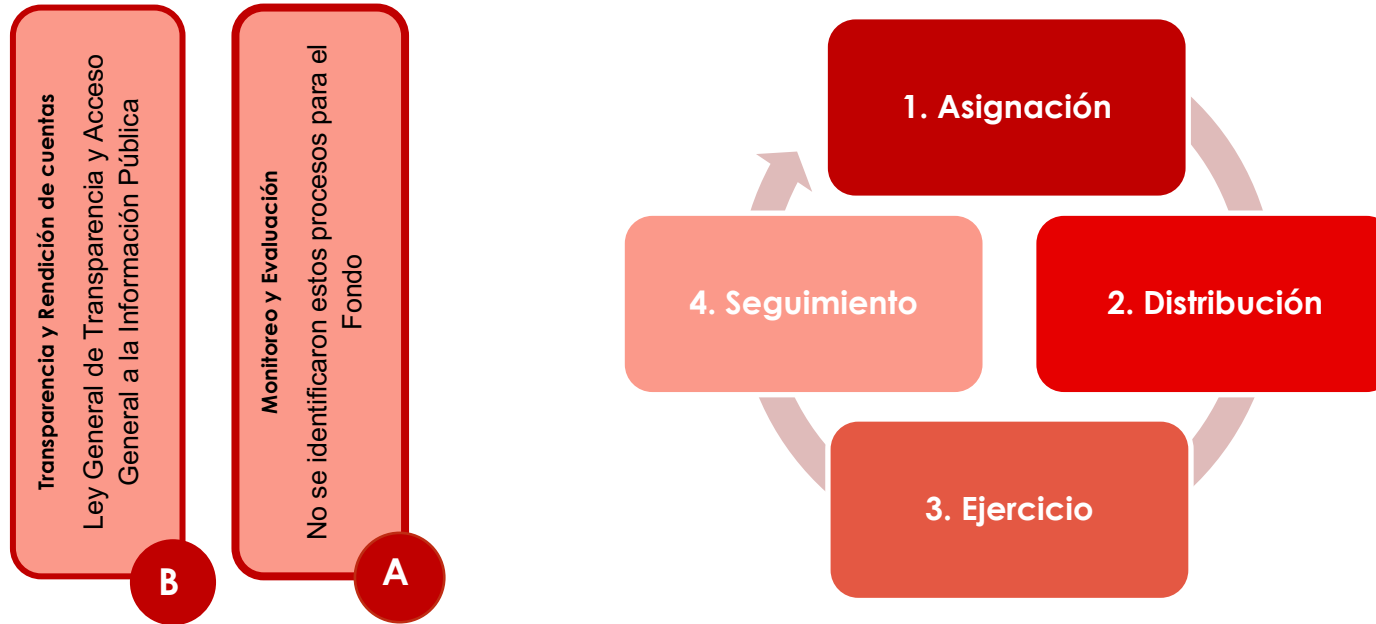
Transparencia y Rendición de cuentas

Ley General de Transparencia y Acceso General a la Información Pública

B

Monitoreo y Evaluación

No se identificaron estos procesos para el Fondo

A

1. Asignación

2. Distribución

3. Ejercicio

4. Seguimiento